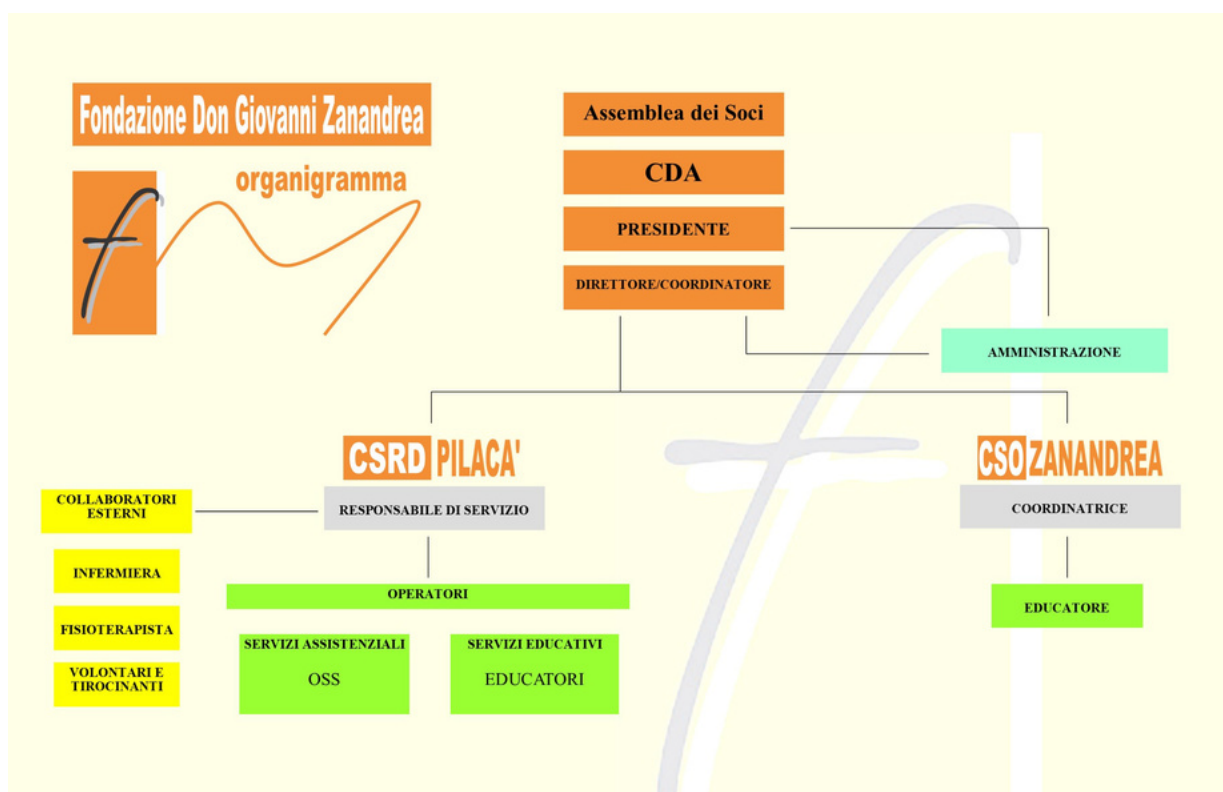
Fondazione Don Giovanni Zanandrea

organigramma

Assemblea dei Soci

CDA

PRESIDENTE

DIRETTORE/COORDINATORE

AMMINISTRAZIONE

CSRD PILACA'

RESPONSABILE DI SERVIZIO

COLLABORATORI ESTERNI

INFERMIERA

FISIOTERAPISTA

VOLONTARI E TIROCINANTI

OPERATORI

SERVIZI ASSISTENZIALI
OSS

SERVIZI EDUCATIVI
EDUCATORI

CSO ZANANDREA

COORDINATRICE

EDUCATORE